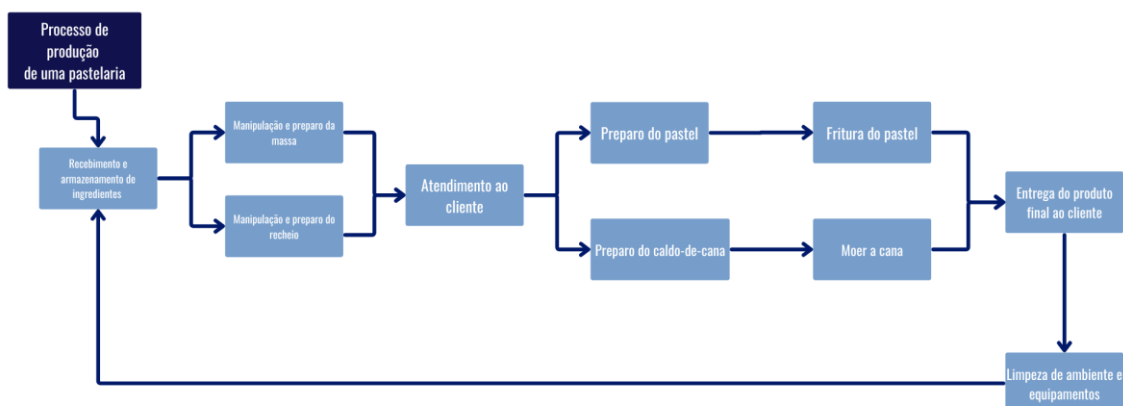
Processo de produção de uma pastelaria

Recebimento e armazenamento de ingredientes

Manipulação e preparo da massa

Manipulação e preparo do recheio

Atendimento ao cliente

Preparo do pastel

Fritura do pastel

Preparo do caldo-de-cana

Moer a cana

Entrega do produto final ao cliente

Limpeza de ambiente e equipamentos